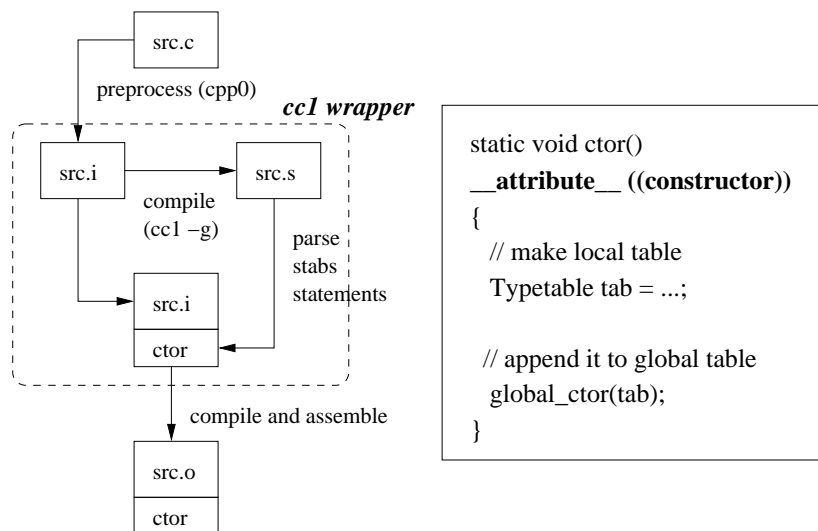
src.c

preprocess (cpp0)

cc1 wrapper

src.i

src.s

compile (cc1 –g)

parse stabs statements

src.i

ctor

compile and assemble

src.o

ctor

static void ctor()
**__attribute__ ((constructor))**
{
// make local table
Typetable tab = ...;

// append it to global table
global_ctor(tab);
}